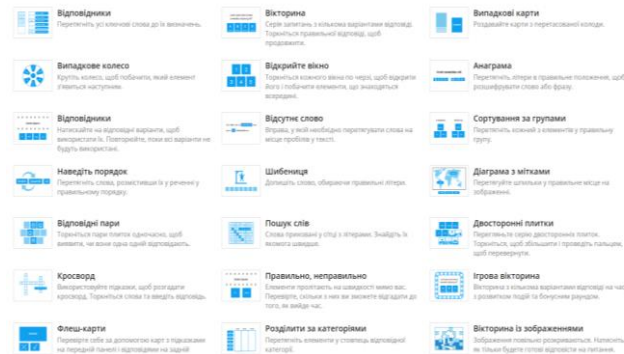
Відповідники
Перетягніть усі ключові слова до їх визначень.

Вікторина
Серія запитань з кількома варіантами відповіді. Торкніться правильної відповіді, щоб продовжити.

Випадкові карти
Роздавайте карти з перетасованої колоди.

Випадкове колесо
Крутіть колесо, щоб побачити, який елемент з'явиться наступним.

Відкрийте вікно
Торкніться кожного вікна по черзі, щоб відкрити його і побачити елемент, що знаходиться всередині.

Анаграма
Перетягніть літери в правильне положення, щоб розгадати слово або фразу.

Відповідники
Натискайте на відповідні варіанти, щоб використати їх. Повторюйте, поки всі варіанти не будуть використані.

Відсутнє слово
Вправа, у якій необхідно перетягнути слова на місце пропусків у тексті.

Сортування за групами
Перетягніть кожний з елементів у правильну групу.

Наведіть порядок
Перетягніть слова, розмістивши їх у реченні у правильному порядку.

Шибениця
Допишіть слово, обираючи правильні літери.

Діаграма з мітками
Перетягуйте шпильки у правильне місце на зображенні.

Відповідні пари
Торкніться пари плиток одночасно, щоб виявити, чи вони одна одній відповідають.

Пошук слів
Слова приховані у сітці з літерами. Знайдіть їх якомога швидше.

Двосторонні плитки
Перегляньте серію двосторонніх плиток. Торкніться, щоб збільшити і проведіть пальцем, щоб перевернути.

Кросворд
Використовуйте підказки, щоб розгадати кросворд. Торкніться слова та введіть відповідь.

Правильно, неправильно
Елементи пролітають на швидкості мимо вас. Перевірте, скільки з них ви зможете відгадати до того, як вийде час.

Ігрова вікторина
Вікторина з кількома варіантами відповіді на час з розвитком подій та бонусним раундом.

Флеш-карти
Перевірте себе за допомогою карт з підказками на передній панелі і відповідями на задній

Розділити за категоріями
Перетягніть елементи у стовпець відповідної категорії.

Вікторина із зображеннями
Зображення повільно розкривається. Натисніть як тільки будете готові відповісти на питання.